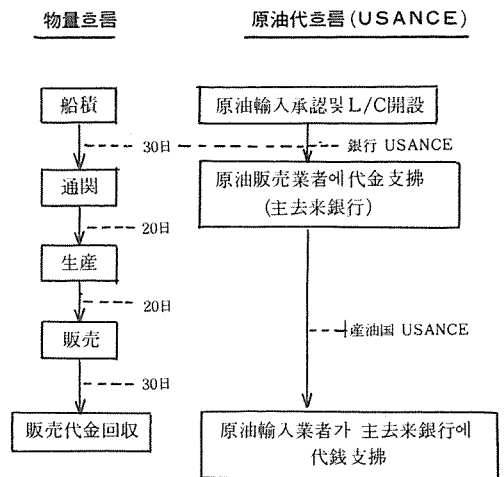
物量흐름

原油代흐름(USANCE)

船積

原油輸入承認및 L/C開設

30日

銀行 USANCE

通関

原油販売業者에 代金支拂 (主去来銀行)

20日

生産

20日

販売

産油国 USANCE

30日

販売代金回収

原油輸入業者가 主去来銀行에 代銭支拂